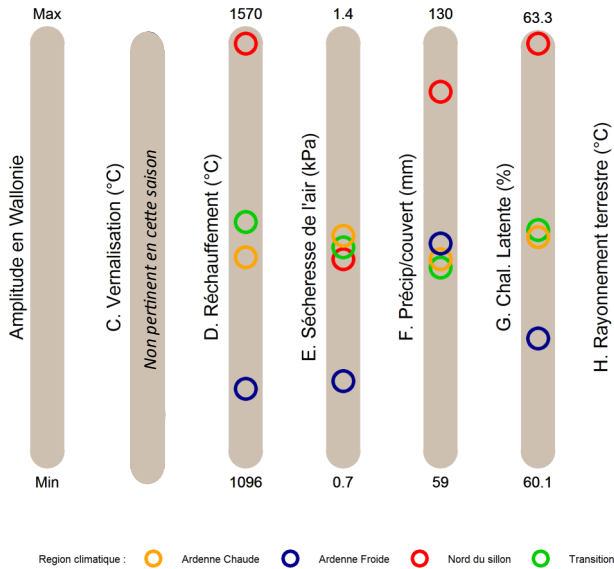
Max

Amplitude en Wallonie

Min

C. Vernalisation (°C)

Non pertinent en cette saison

1570

D. Réchauffement (°C)

1096

1.4

E. Sécheresse de l'air (kPa)

0.7

130

F. Précip/couvert (mm)

59

63.3

G. Chal. Latente (%)

60.1

H. Rayonnement terrestre (°C)

Region climatique : Ardenne Chaude Ardenne Froide Nord du sillon Transition